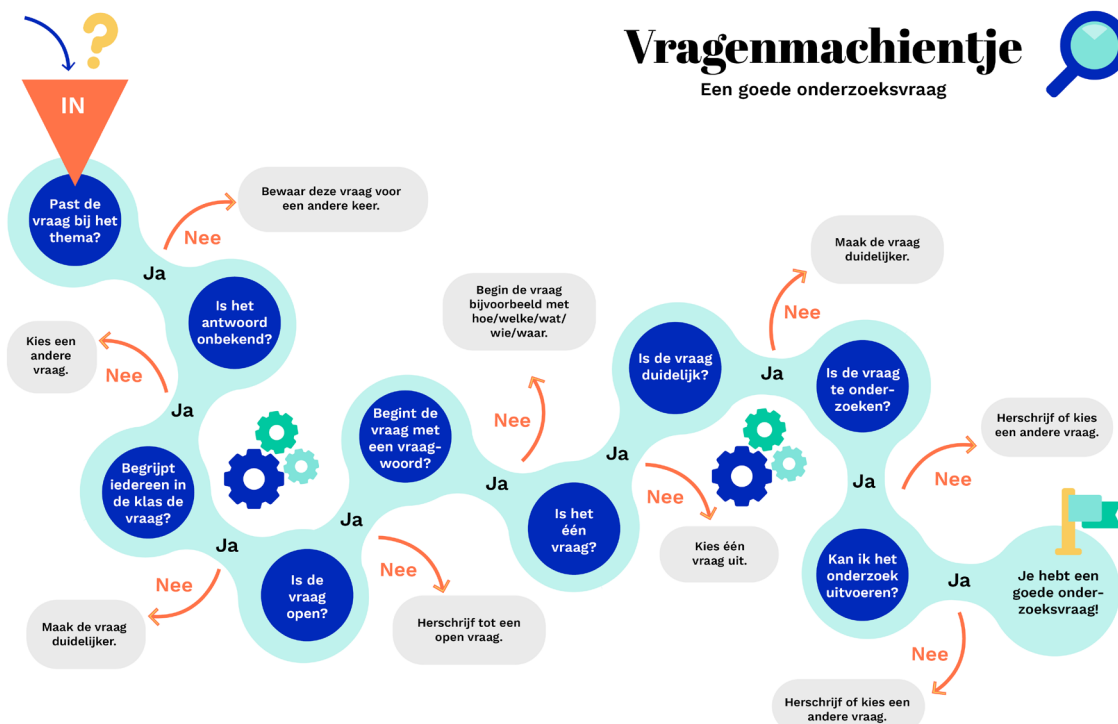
Vragenmachientje
Een goede onderzoeksvraag

IN

Past de vraag bij het thema?
Nee
Bewaar deze vraag voor een andere keer.
Ja
Is het antwoord onbekend?
Nee
Kies een andere vraag.
Ja
Begrijpt iedereen in de klas de vraag?
Nee
Maak de vraag duidelijker.
Ja
Is de vraag open?
Nee
Herschrijf tot een open vraag.
Ja
Begint de vraag met een vraagwoord?
Nee
Begin de vraag bijvoorbeeld met hoe/welke/wat/wie/waar.
Ja
Is het één vraag?
Nee
Kies één vraag uit.
Ja
Is de vraag duidelijk?
Nee
Maak de vraag duidelijker.
Ja
Is de vraag te onderzoeken?
Nee
Herschrijf of kies een andere vraag.
Ja
Kan ik het onderzoek uitvoeren?
Nee
Herschrijf of kies een andere vraag.
Ja
Je hebt een goede onderzoeksvraag!